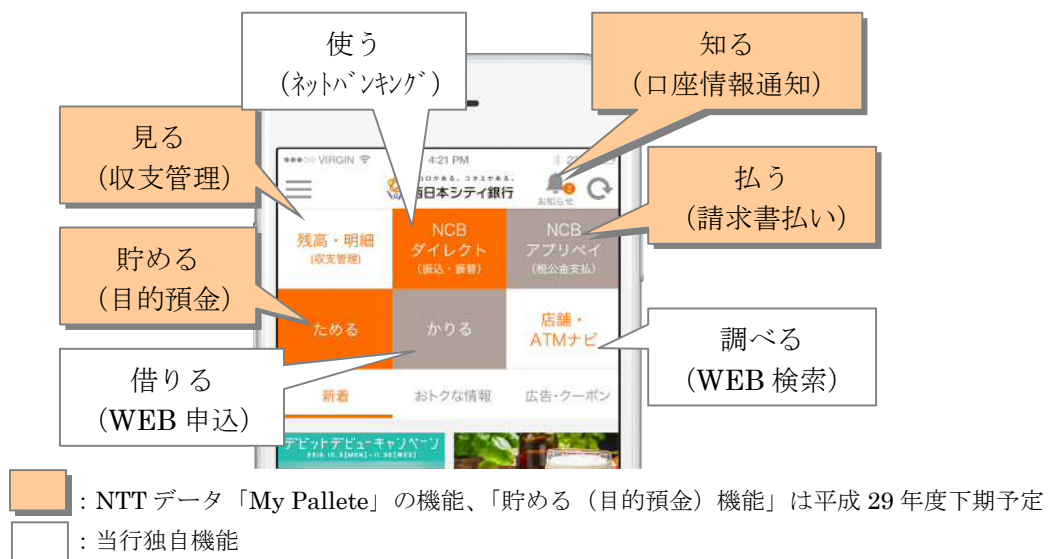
使う
（ﾈｯﾄﾊﾞﾝｷﾝｸﾞ）

知る
（口座情報通知）

見る
（収支管理）

払う
（請求書払い）

貯める
（目的預金）

調べる
（WEB 検索）

借りる
（WEB 申込）

VIRGIN 4:21 PM

西日本シティ銀行

お知らせ

残高・明細
（収支管理）

NCB
ダイレクト
（振込・振替）

NCB
アプリペイ
（税公金支払）

ためる

かりる

店舗・
ATMナビ

新着

おトクな情報

広告・クーポン

デビットデビューキャンペーン

：NTT データ「My Pallete」の機能、「貯める（目的預金）機能」は平成 29 年度下期予定

：当行独自機能